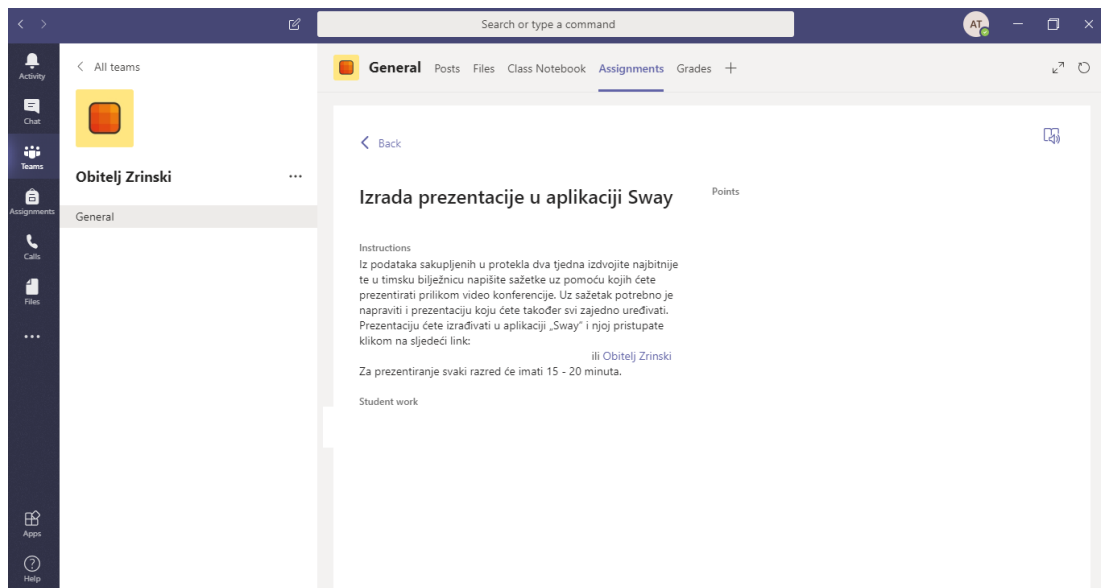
Search or type a command

AT

Activity

Chat

Teams

Assignments

Calls

Files

...

Apps

Help

< All teams

Obitelj Zrinski ...

General

General Posts Files Class Notebook Assignments Grades +

< Back

Izrada prezentacije u aplikaciji Sway

Points

Instructions

Iz podataka sakupljenih u protekla dva tjedna izdvojite najbitnije te u timsku bilježnicu napišite sažetke uz pomoću kojih ćete prezentirati prilikom video konferencije. Uz sažetak potrebno je napraviti i prezentaciju koju ćete također svi zajedno uređivati. Prezentaciju ćete izrađivati u aplikaciji „Sway" i njoj pristupate klikom na sljedeći link:

ili Obitelj Zrinski

Za prezentiranje svaki razred će imati 15 - 20 minuta.

Student work